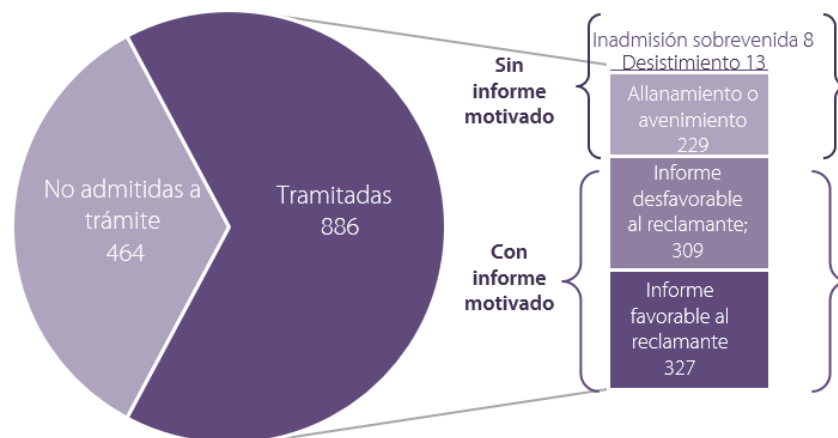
No admitidas a trámite
464

Tramitadas
886

Sin informe motivado

Inadmisión sobrevenida 8
Desistimiento 13

Allanamiento o avenimiento
229

Con informe motivado

Informe desfavorable al reclamante;
309

Informe favorable al reclamante
327